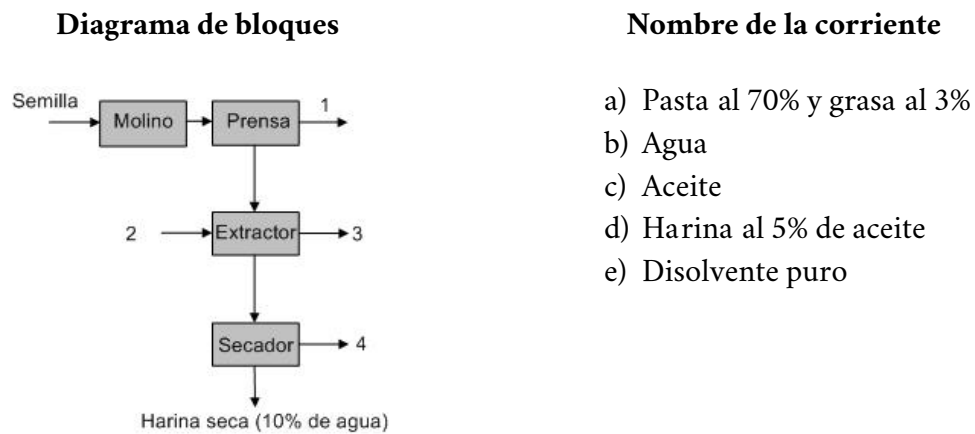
Diagrama de bloques

Semilla
Molino
Prensa
1
2
Extractor
3
Secador
4
Harina seca (10% de agua)

Nombre de la corriente

a) Pasta al 70% y grasa al 3%
b) Agua
c) Aceite
d) Harina al 5% de aceite
e) Disolvente puro